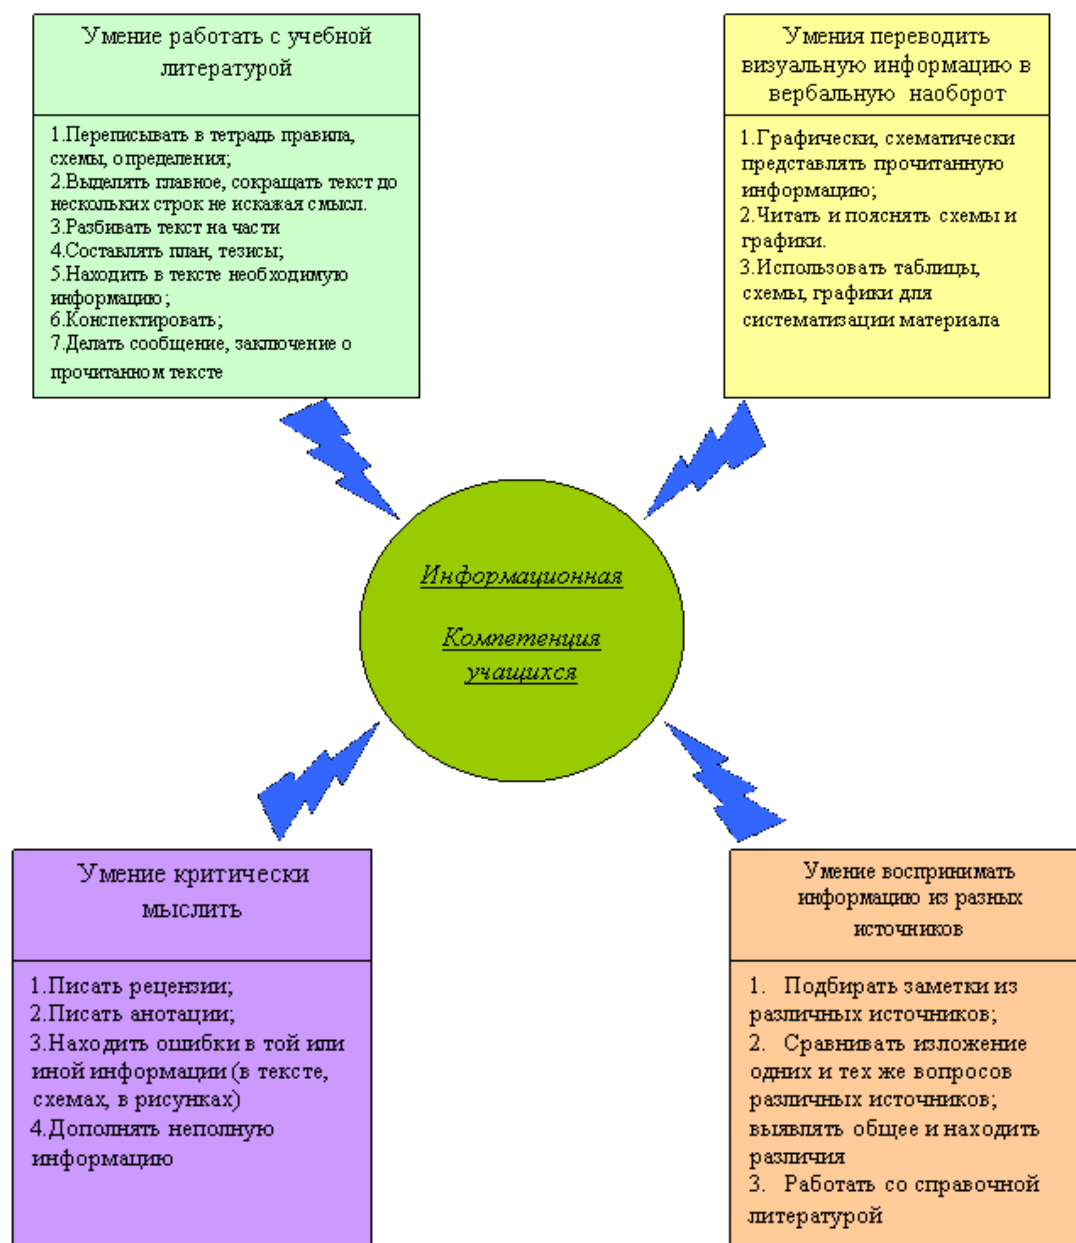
Умение работать с учебной литературой

1.Переписывать в тетрадь правила, схемы, определения;
2.Выделять главное, сокращать текст до нескольких строк не искажая смысл.
3.Разбивать текст на части
4.Составлять план, тезисы;
5.Находить в тексте необходимую информацию;
6.Конспектировать;
7.Делать сообщение, заключение о прочитанном тексте

Умения переводить визуальную информацию в вербальную наоборот

1.Графически, схематически представлять прочитанную информацию;
2.Читать и пояснять схемы и графики.
3.Использовать таблицы, схемы, графики для систематизации материала

Информационная

Компетенция учащихся

Умение критически мыслить

1.Писать рецензии;
2.Писать анотации;
3.Находить ошибки в той или иной информации (в тексте, схемах, в рисунках)
4.Дополнять неполную информацию

Умение воспринимать информацию из разных источников

1. Подбирать заметки из различных источников;
2. Сравнивать изложение одних и тех же вопросов различных источников; выявлять общее и находить различия
3. Работать со справочной литературой